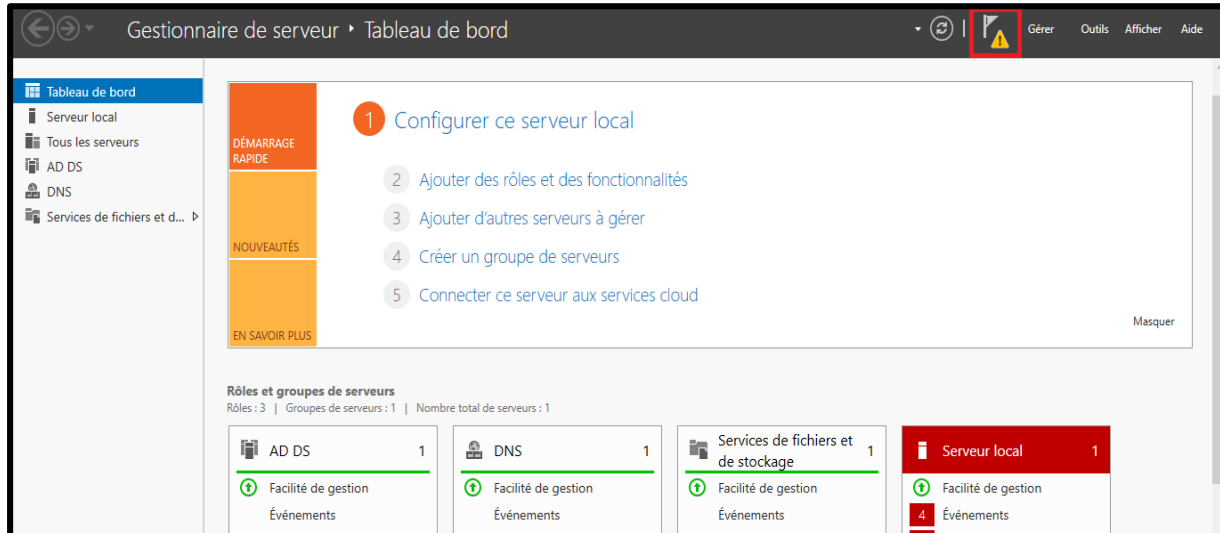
Gestionnaire de serveur ‣ Tableau de bord

Gérer Outils Afficher Aide

Tableau de bord
Serveur local
Tous les serveurs
AD DS
DNS
Services de fichiers et d...

DÉMARRAGE RAPIDE

NOUVEAUTÉS

EN SAVOIR PLUS

1 Configurer ce serveur local

2 Ajouter des rôles et des fonctionnalités

3 Ajouter d'autres serveurs à gérer

4 Créer un groupe de serveurs

5 Connecter ce serveur aux services cloud

Masquer

Rôles et groupes de serveurs
Rôles : 3 | Groupes de serveurs : 1 | Nombre total de serveurs : 1

| AD DS 1 | DNS 1 | Services de fichiers et de stockage 1 | Serveur local 1 |
|---|---|---|---|
| Facilité de gestion | Facilité de gestion | Facilité de gestion | Facilité de gestion |
| Événements | Événements | Événements | 4 Événements |